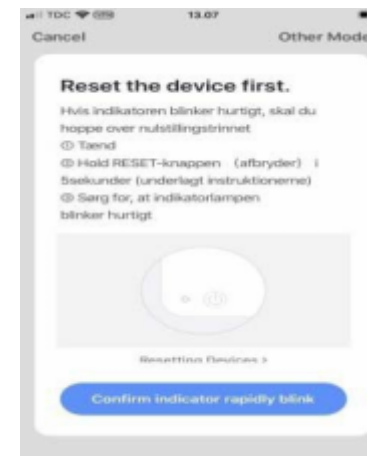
TDC 13.07

Cancel Other Mode

Reset the device first.

Hvis indikatoren blinker hurtigt, skal du hoppe over nulstillingstrinnet
① Tænd
② Hold RESET-knappen (afbryder) i 5sekunder (underlagt instruktionerne)
③ Sørg for, at indikatorlampen blinker hurtigt

Resetting Devices >

Confirm indicator rapidly blink